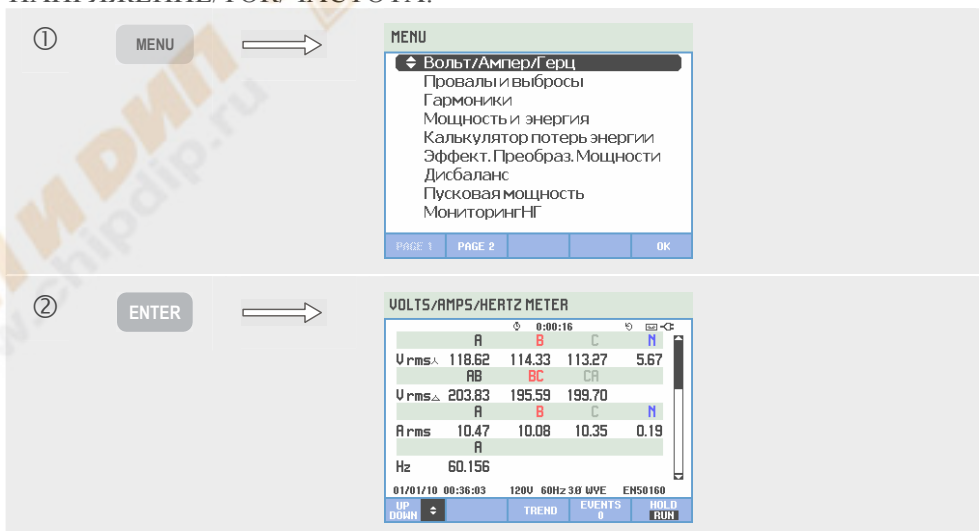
①

MENU

MENU

Вольт/Ампер/Герц
Провалы и выбросы
Гармоники
Мощность и энергия
Калькулятор потерь энергии
Эффект. Преобраз. Мощности
Дисбаланс
Пусковая мощность
МониторингНГ

PAGE 1 | PAGE 2 | | | OK

②

ENTER

VOLTS/AMPS/HERTZ METER

0:00:16

| | A | B | C | N |
|---|---|---|---|---|
| Vrms⅄ | 118.62 | 114.33 | 113.27 | 5.67 |
| | AB | BC | CA | |
| Vrms△ | 203.83 | 195.59 | 199.70 | |
| | A | B | C | N |
| Arms | 10.47 | 10.08 | 10.35 | 0.19 |
| | A | | | |
| Hz | 60.156 | | | |

01/01/10 00:36:03 120V 60Hz 3Ø WYE EN50160

UP DOWN | | TREND | EVENTS 0 | HOLD RUN